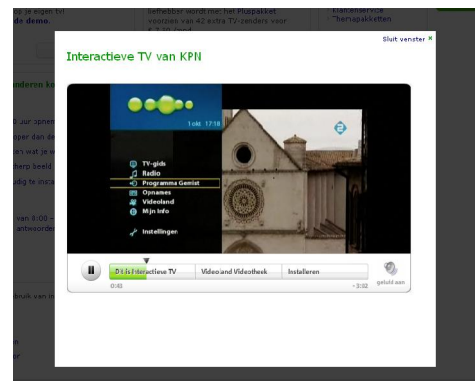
e gaan bij
de demo.

afstandsbediening wordt met het Pluspakket voorzien van 42 extra TV-zenders voor € 7,50 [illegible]

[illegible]
Themapakketten

anderen ko

uur opnem
oper dan de
van wat je w
herp beeld
udig te insta

van 8:00 -
antwoorde

bruik van in

or

Sluit venster ×

Interactieve TV van KPN

1 old 17:18

TV-gids
Radio
Programma Gemist
Opnames
Videoland
Mijn Info
Instellingen

Dit is Interactieve TV
Videoland Videotheek
Instelleren
geluid aan
0:42
- 3:02